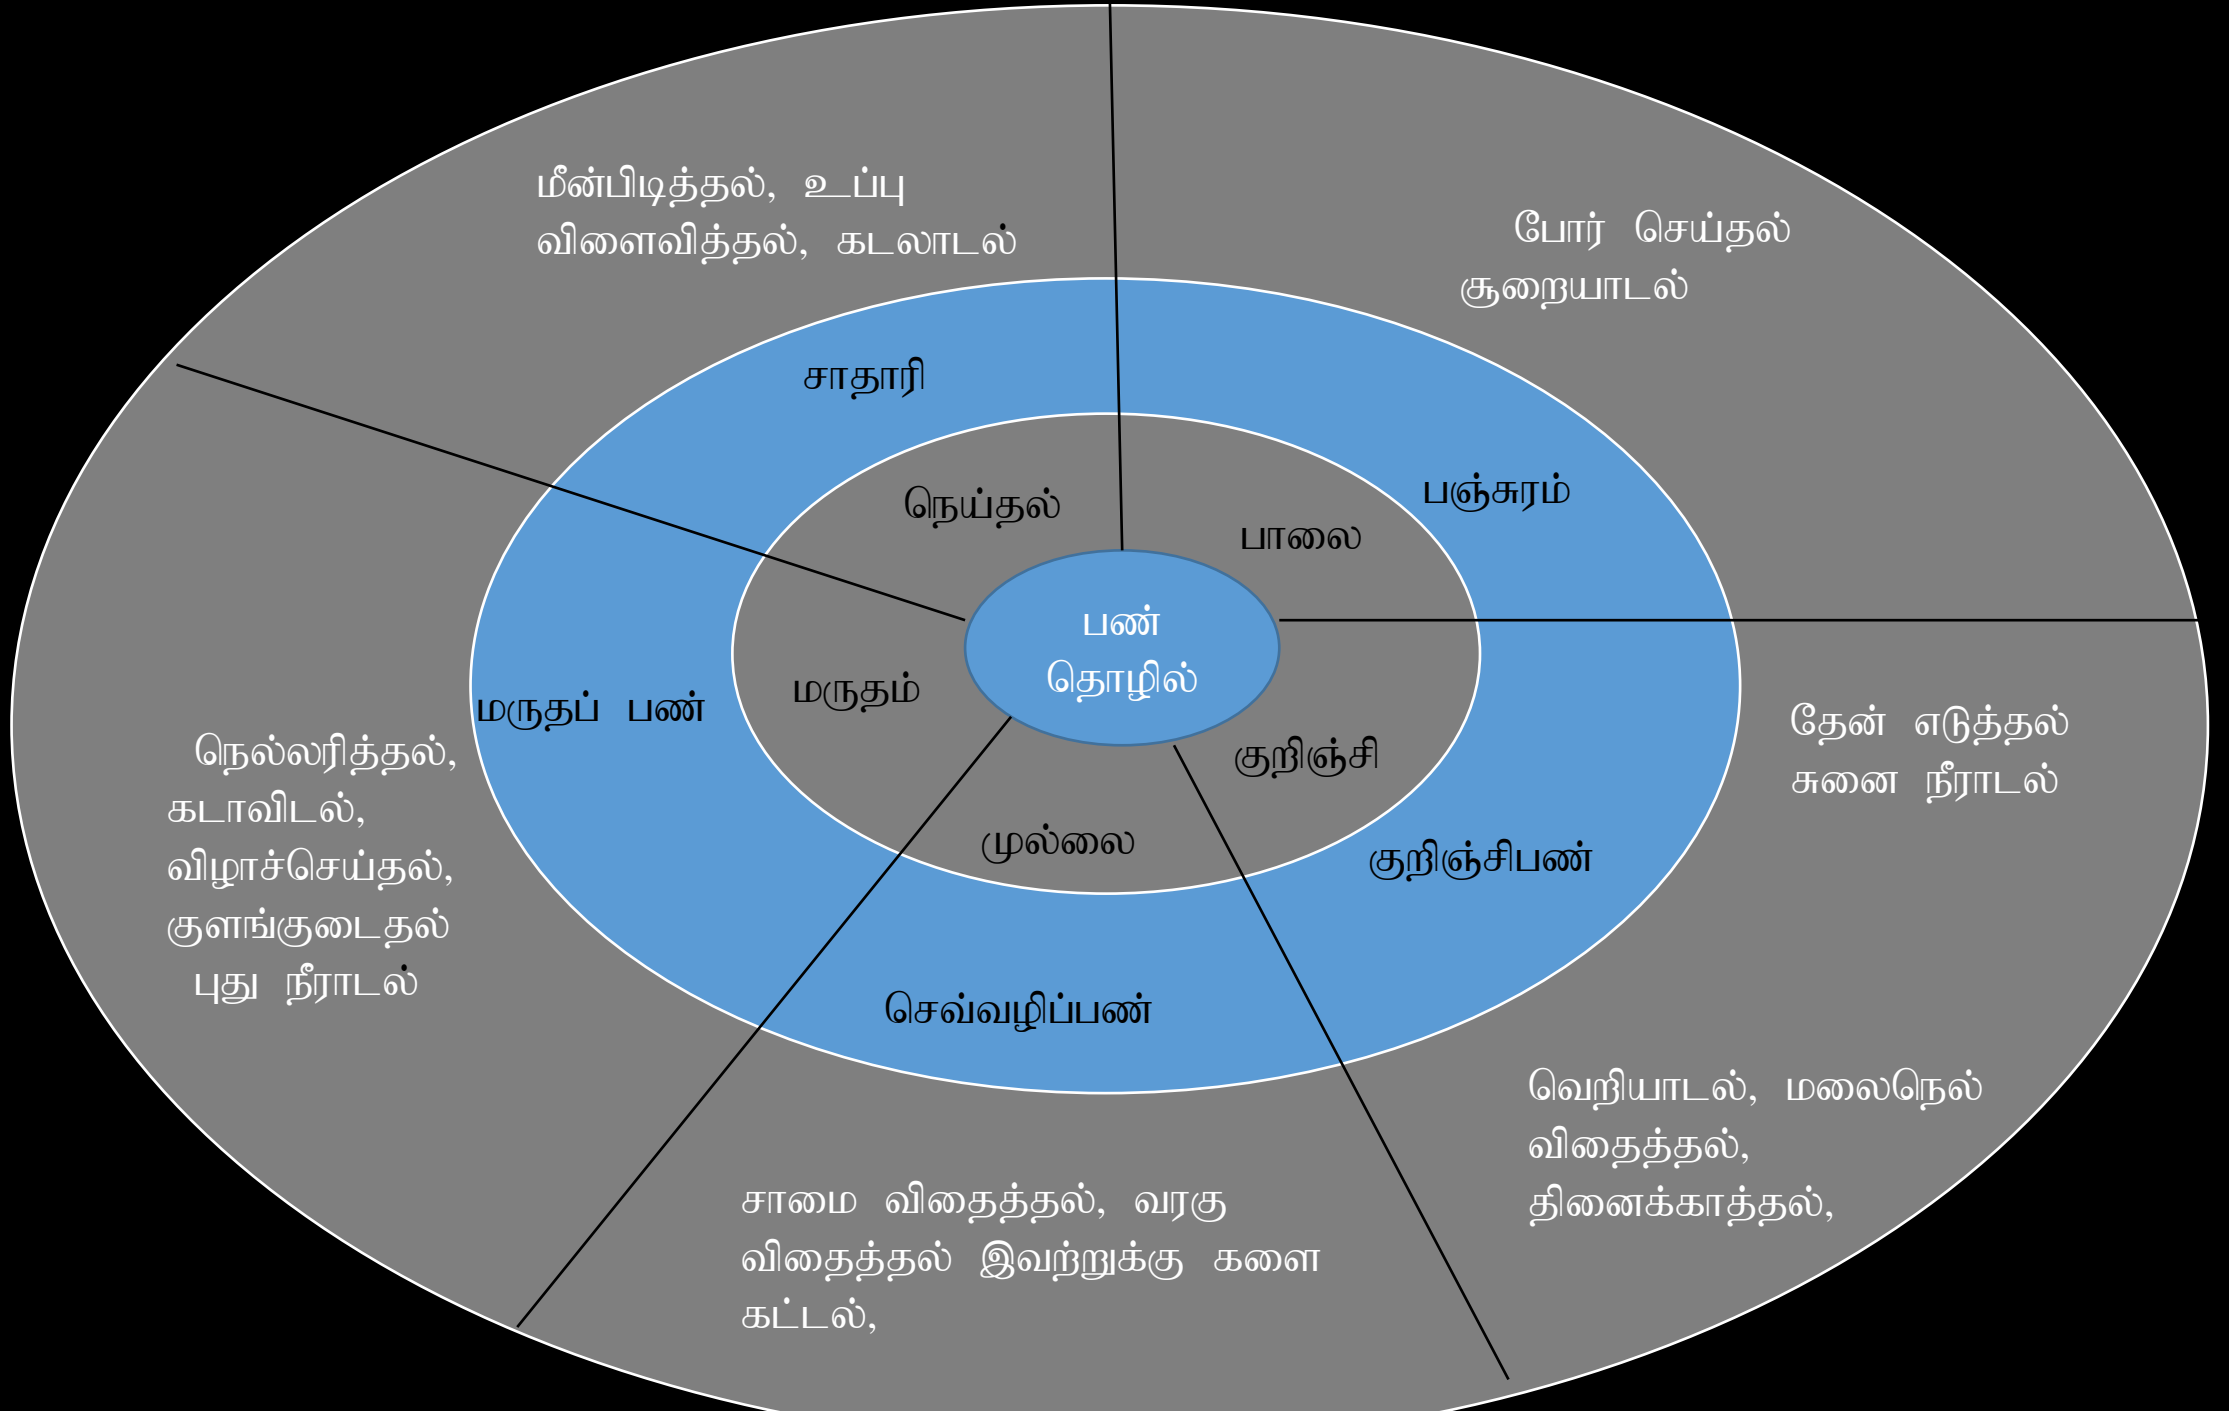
பண்
தொழில்

நெய்தல்
பாலை
குறிஞ்சி
முல்லை
மருதம்

சாதாரி
பஞ்சுரம்
குறிஞ்சிபண்
செவ்வழிப்பண்
மருதப் பண்

மீன்பிடித்தல், உப்பு விளைவித்தல், கடலாடல்

போர் செய்தல் சூறையாடல்

தேன் எடுத்தல் சுனை நீராடல்

வெறியாடல், மலைநெல் விதைத்தல், தினைக்காத்தல்,

சாமை விதைத்தல், வரகு விதைத்தல் இவற்றுக்கு களை கட்டல்,

நெல்லரித்தல், கடாவிடல், விழாச்செய்தல், குளங்குடைதல் புது நீராடல்